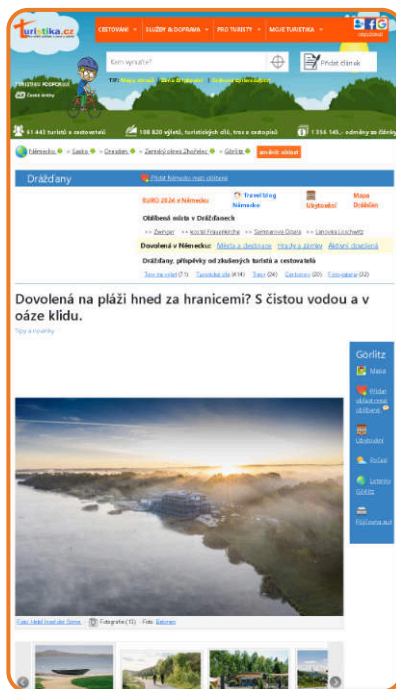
turistika.cz

CESTOVÁNÍ | SLUŽBY & DOPRAVA | PRO TURISTY | MOJE TURISTIKA

Kam vyrazíte?

Přidat článek

TIP: Mapy ubytování | Tipy na výlety | Kalendář akcí

TURISTIKU PODPORUJE
České dráhy

61 443 turistů a cestovatelů | 108 820 výletů, turistických cílů, tras a cestopisů | 1 516 145,- odměny za články

Německo > Sasko > Drasden > Zemský okres Zhořelec > Görlitz > změnit oblast

Drážďany

Přidat Německo mezi oblíbené

EURO 2024 v Německu

Travel blog Německo

Ubytování

Mapa Drážďan

Oblíbená místa v Drážďanech

>> Zwinger >> kostel Frauenkirche >> Semperova Opera >> Lanovka Loschwitz

Dovolená v Německu: Města a destinace | Hrady a zámky | Aktivní dovolená

Drážďany, příspěvky od zkušených turistů a cestovatelů

Tipy na výlet (71) | Turistické cíle (414) | Trasy (24) | Cestopisy (20) | Fotogalerie (32)

Dovolená na pláži hned za hranicemi? S čistou vodou a v oáze klidu.

Tipy a novinky

Görlitz

Mapa

Přidat oblast mezi oblíbené

Ubytování

Počasí

Letenky Görlitz

Půjčovna aut

Foto: Velké hned dle Görna | Fotografie (15) | Foto: Bellmann